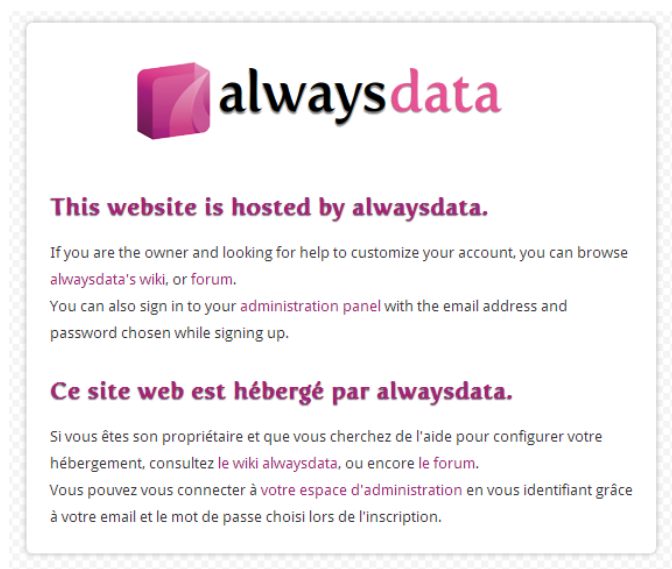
alwaysdata

This website is hosted by alwaysdata.

If you are the owner and looking for help to customize your account, you can browse alwaysdata's wiki, or forum.
You can also sign in to your administration panel with the email address and password chosen while signing up.

Ce site web est hébergé par alwaysdata.

Si vous êtes son propriétaire et que vous cherchez de l'aide pour configurer votre hébergement, consultez le wiki alwaysdata, ou encore le forum.
Vous pouvez vous connecter à votre espace d'administration en vous identifiant grâce à votre email et le mot de passe choisi lors de l'inscription.